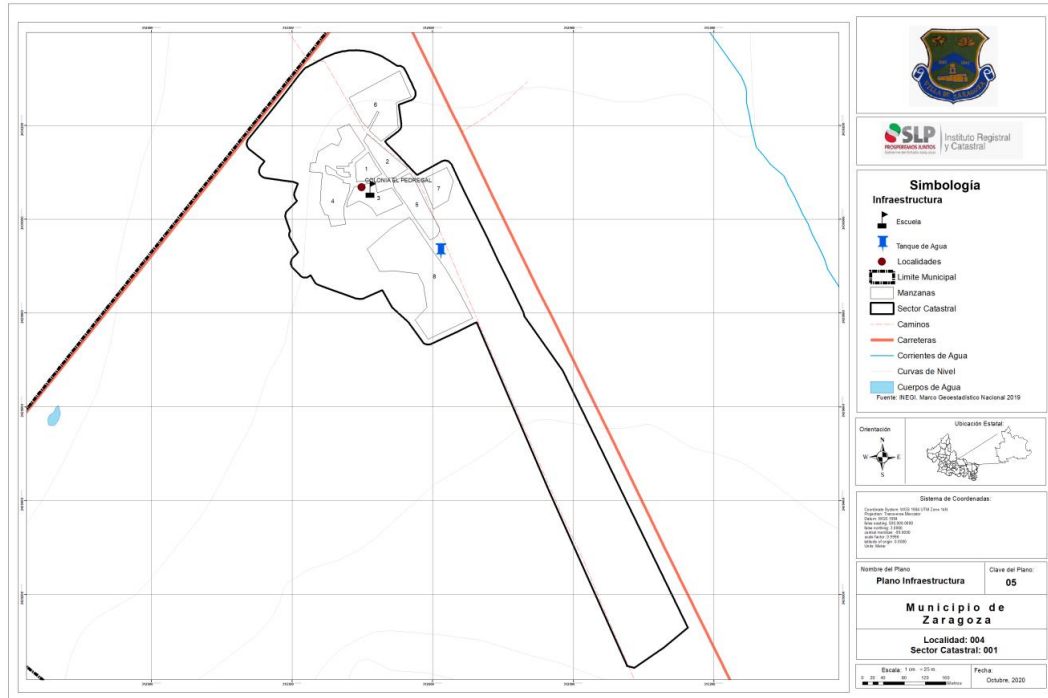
6
1
2
COLONIA EL PEDREGAL
3
4
5
7
8

SLP PROSPEREMOS JUNTOS
Instituto Registral y Catastral

Simbología
Infraestructura
Escuela
Tanque de Agua
Localidades
Limite Municipal
Manzanas
Sector Catastral
Caminos
Carreteras
Corrientes de Agua
Curvas de Nivel
Cuerpos de Agua
Fuente: INEGI, Marco Geoestadístico Nacional 2019

Orientación
N
W
E
S

Ubicación Estatal

Sistema de Coordenadas:
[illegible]

Nombre del Plano
Plano Infraestructura

Clave del Plano:
05

Municipio de Zaragoza

Localidad: 004
Sector Catastral: 001

Escala: 1 cm. = 25 m.
0 20 40 80 120 160 Metros

Fecha:
Octubre, 2020